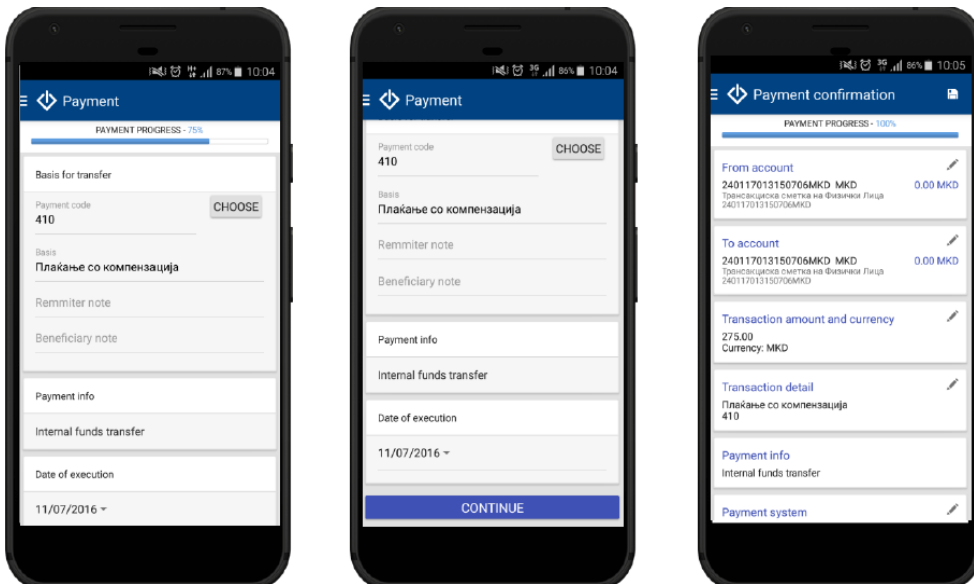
87% 10:04

Payment

PAYMENT PROGRESS - 75%

Basis for transfer

Payment code
410

CHOOSE

Basis
Плаќање со компензација

Remmiter note

Beneficiary note

Payment info

Internal funds transfer

Date of execution

11/07/2016

86% 10:04

Payment

Payment code
410

CHOOSE

Basis
Плаќање со компензација

Remmiter note

Beneficiary note

Payment info

Internal funds transfer

Date of execution

11/07/2016

CONTINUE

86% 10:05

Payment confirmation

PAYMENT PROGRESS - 100%

From account
240117013150706MKD MKD
Трансакциска сметка на Физички Лица
240117013150706MKD
0.00 MKD

To account
240117013150706MKD MKD
Трансакциска сметка на Физички Лица
240117013150706MKD
0.00 MKD

Transaction amount and currency
275.00
Currency: MKD

Transaction detail
Плаќање со компензација
410

Payment info
Internal funds transfer

Payment system